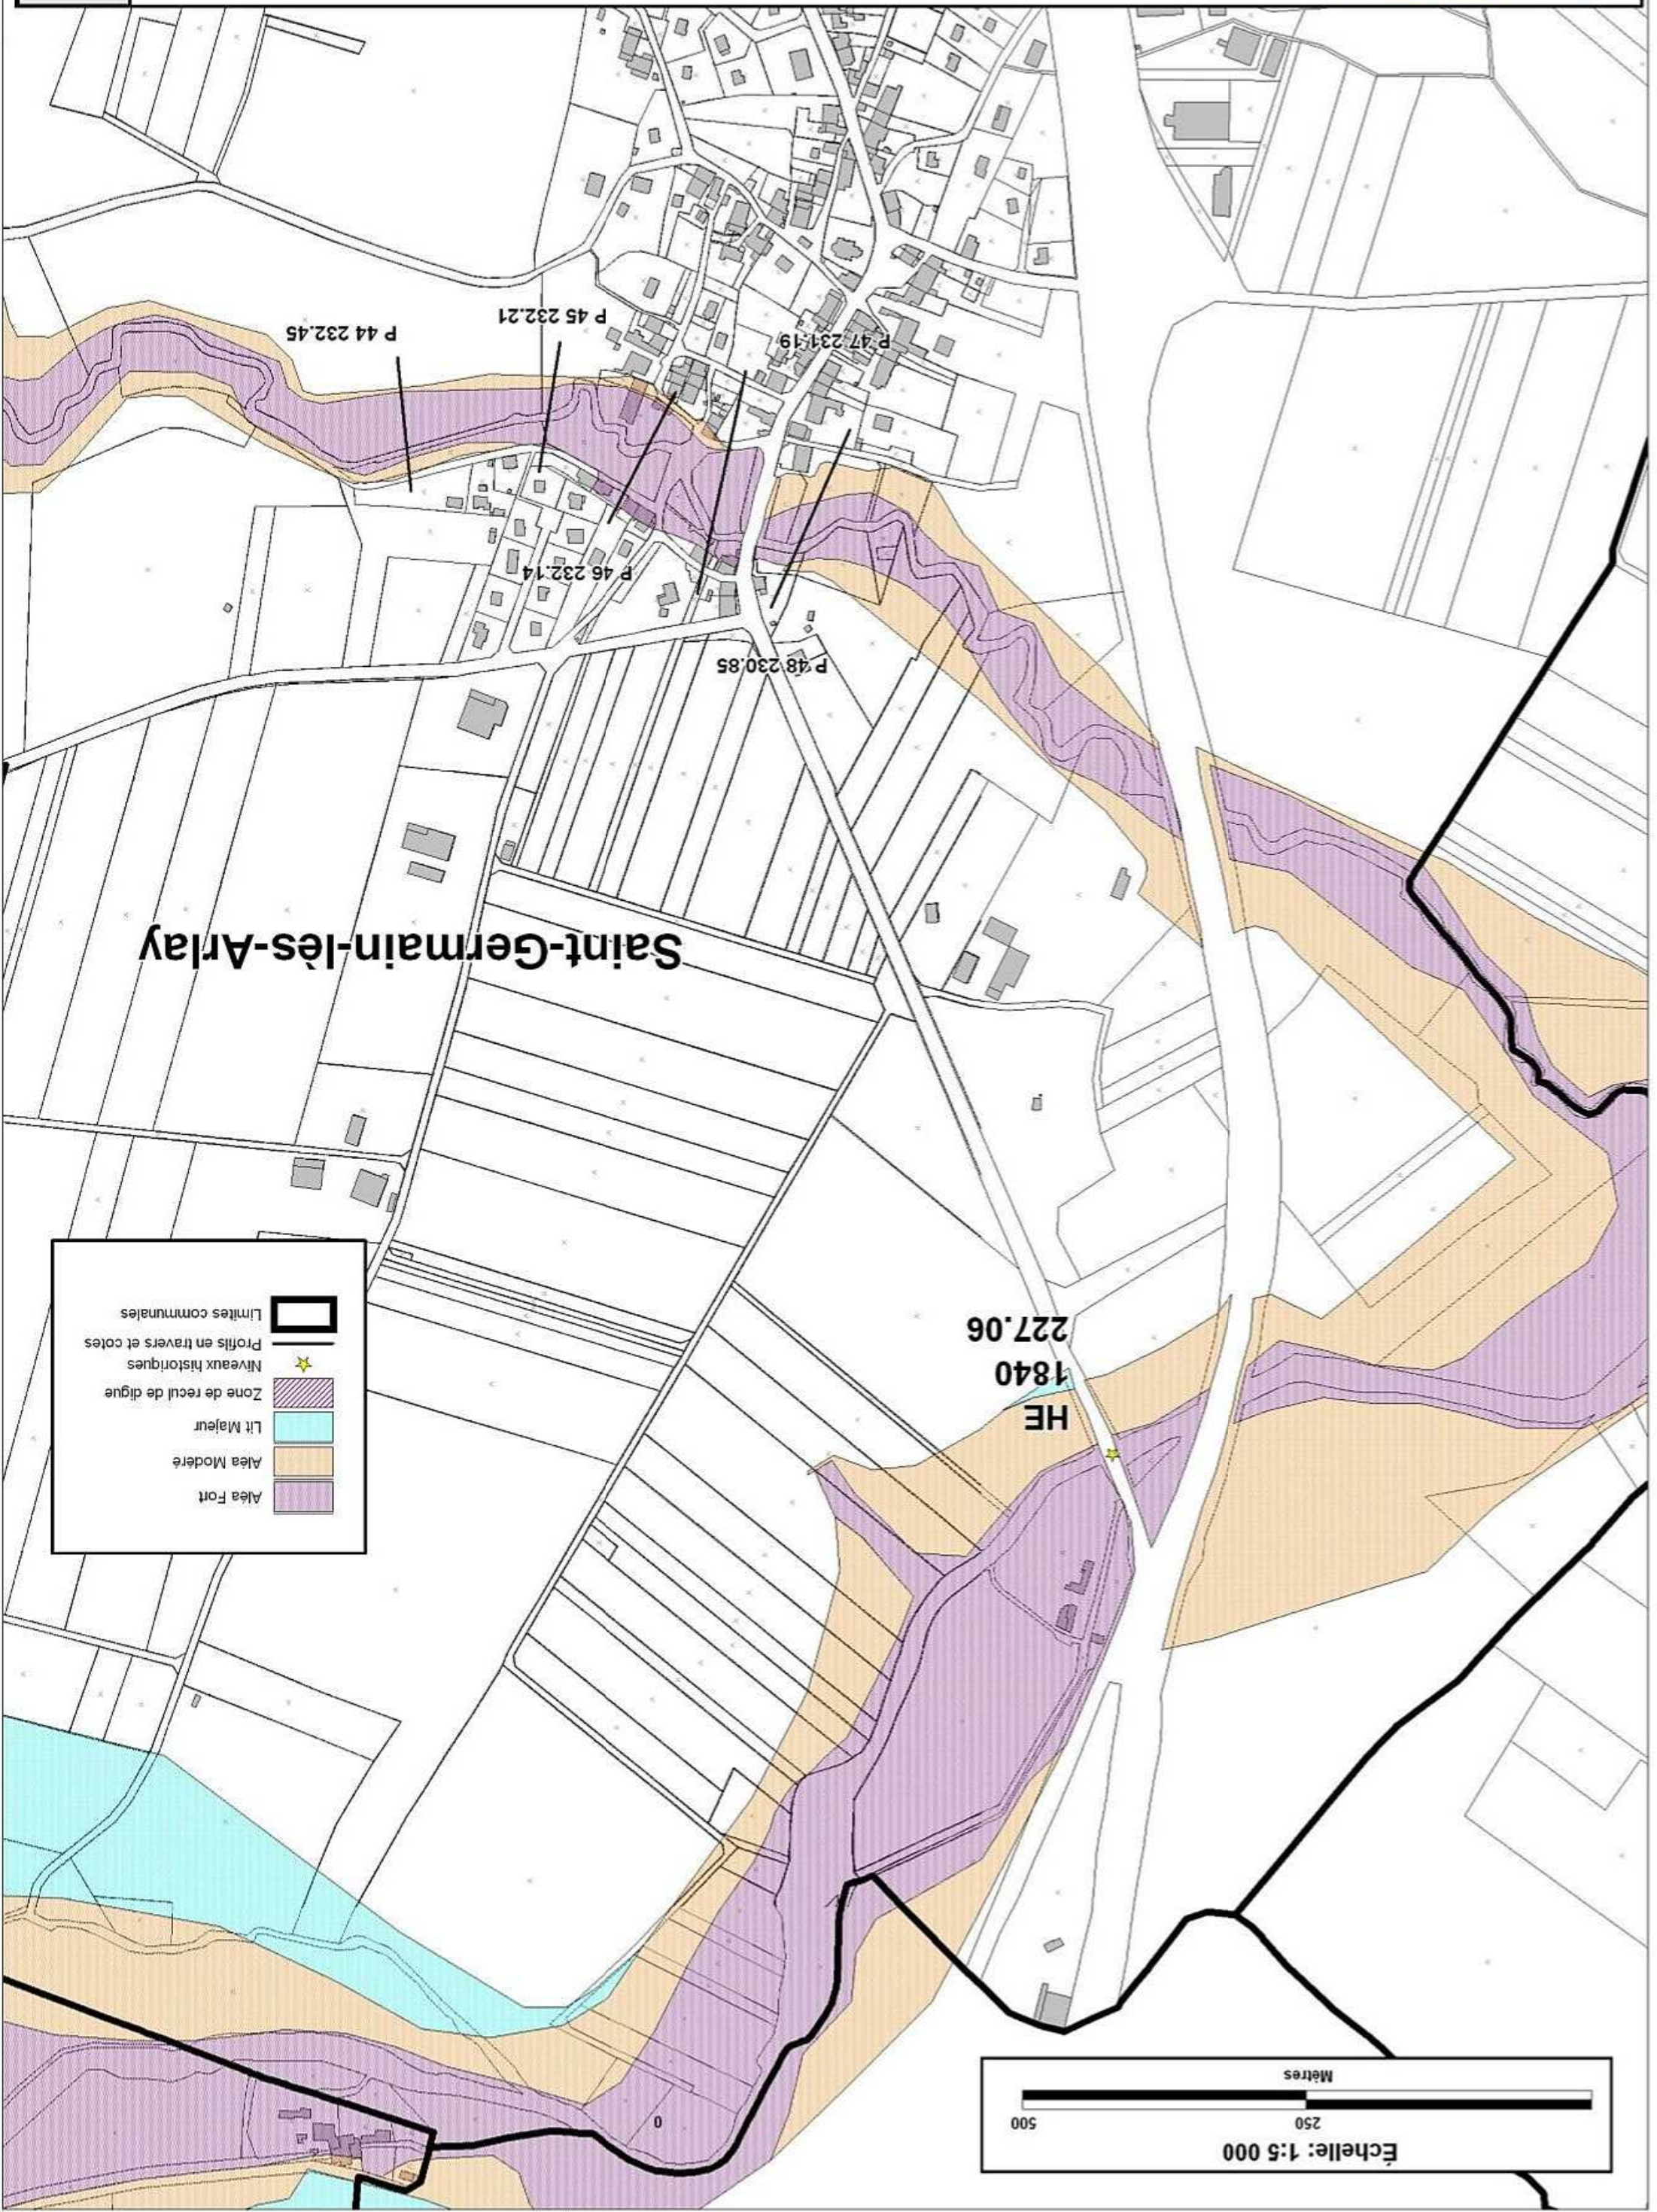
P 44 232.45
P 45 232.21
P 47 231.19
P 46 232.14
P 48 230.85
Saint-Germain-lès-Arlay
HE
1840
227.06
Aléa Fort
Aléa Modéré
Lit Majeur
Zone de recul de digue
Niveaux historiques
Profils en travers et cotes
Limites communales
Échelle: 1:5 000
0
250
500
Mètres